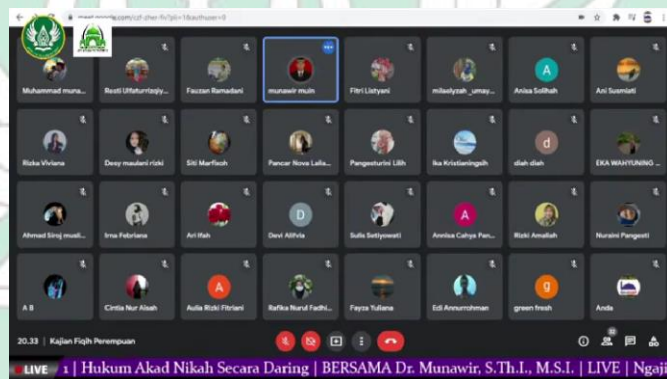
meet.google.com/czf-zhsr-fiv?pli=1&authuser=0

Muhammad muna...
Rosti Ulfaturrizqiy...
Fauzan Ramadani
munawir muin
Fitri Listyani
milaalyzah_umay...
A
Anisa Solihah
Ani Susmiati

Rizka Viviana
Desy maulani rizki
Siti Marfioh
Pancar Nova Lalia...
Pangesturini Lilih
Ika Kristianingsih
d
diah diah
EKA WAHYUNING ...

Ahmad Siroj musli...
Irna Febriana
Ari Ifah
D
Devi Alifvia
Sulis Setiyowati
A
Annisa Cahya Pan...
Rizki Amaliah
Nuraini Pangesti

A B
Cintia Nur Aisah
A
Aulia Rizki Fitriani
Rafika Nurul Fadhi...
Fayza Yuliana
Edi Annurrohman
g
green fresh
Anda

20.33 | Kajian Fiqih Perempuan

LIVE 1 | Hukum Akad Nikah Secara Daring | BERSAMA Dr. Munawir, S.Th.I., M.S.I. | LIVE | Ngaji